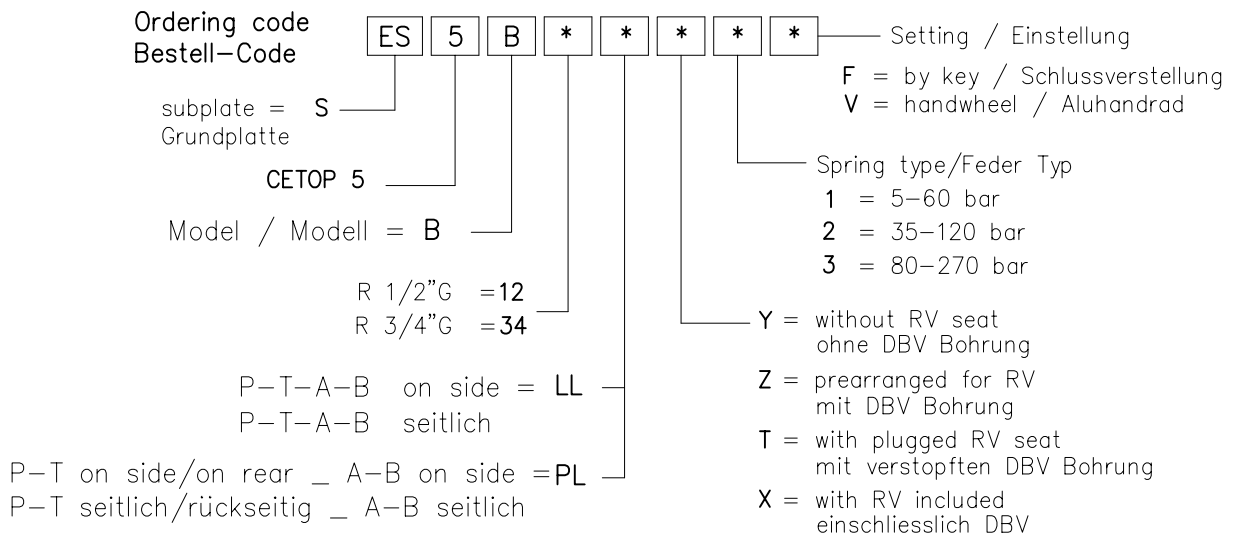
Ordering code
Bestell-Code

ES | 5 | B | * | * | * | * | *

Setting / Einstellung
F = by key / Schlussverstellung
V = handwheel / Aluhandrad

subplate = S
Grundplatte

CETOP 5

Model / Modell = B

Spring type/Feder Typ
1 = 5-60 bar
2 = 35-120 bar
3 = 80-270 bar

R 1/2"G =12
R 3/4"G =34

Y = without RV seat
ohne DBV Bohrung

Z = prearranged for RV
mit DBV Bohrung

T = with plugged RV seat
mit verstopften DBV Bohrung

X = with RV included
einschliesslich DBV

P-T-A-B on side = LL
P-T-A-B seitlich

P-T on side/on rear _ A-B on side =PL
P-T seitlich/rückseitig _ A-B seitlich